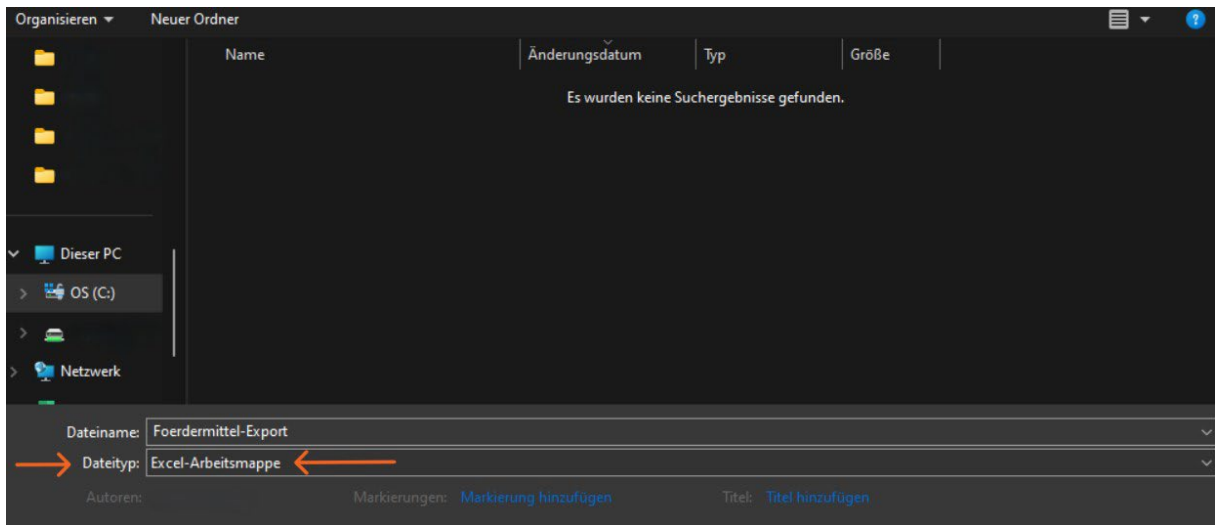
Organisieren ▾ Neuer Ordner

Name | Änderungsdatum | Typ | Größe

Es wurden keine Suchergebnisse gefunden.

Dieser PC
OS (C:)
Netzwerk

Dateiname: Foerdermittel-Export
Dateityp: Excel-Arbeitsmappe
Autoren: Markierungen: Markierung hinzufügen Titel: Titel hinzufügen